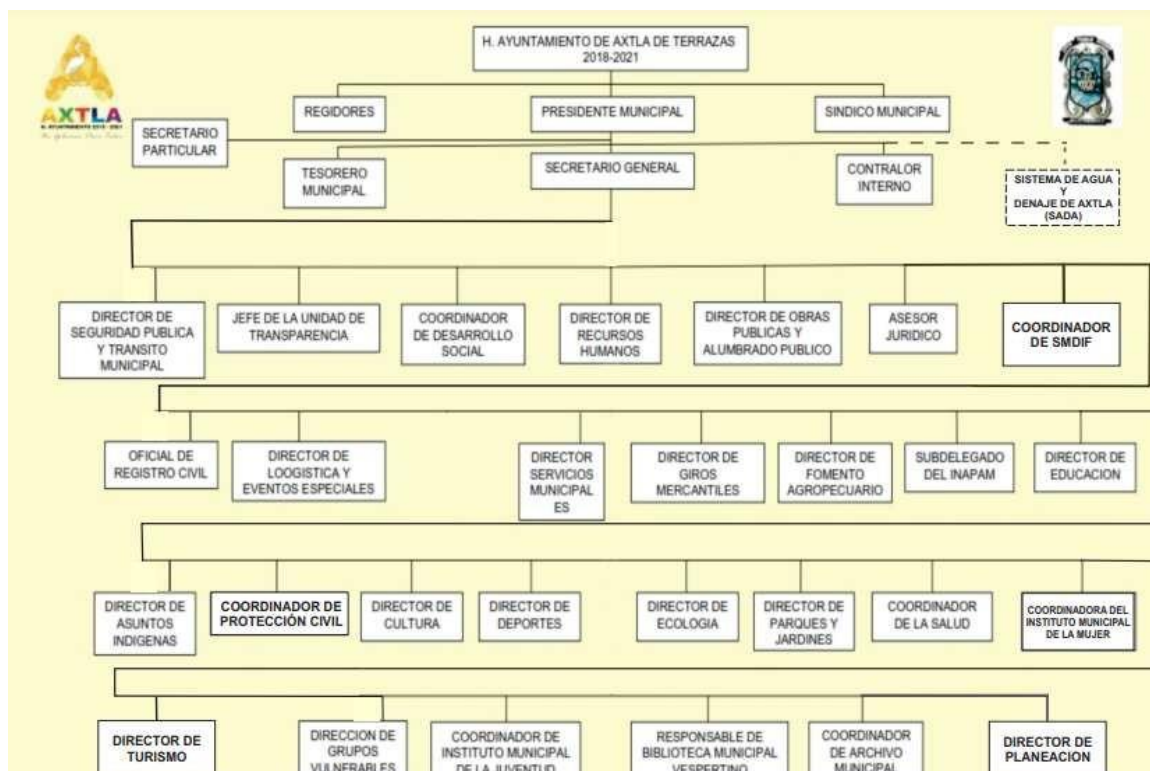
AXTLA
H. AYUNTAMIENTO 2018 - 2021

H. AYUNTAMIENTO DE AXTLA DE TERRAZAS
2018-2021

REGIDORES

PRESIDENTE MUNICIPAL

SINDICO MUNICIPAL

SECRETARIO PARTICULAR

TESORERO MUNICIPAL

SECRETARIO GENERAL

CONTRALOR INTERNO

SISTEMA DE AGUA Y DENAJE DE AXTLA (SADA)

DIRECTOR DE SEGURIDAD PUBLICA Y TRANSITO MUNICIPAL

JEFE DE LA UNIDAD DE TRANSPARENCIA

COORDINADOR DE DESARROLLO SOCIAL

DIRECTOR DE RECURSOS HUMANOS

DIRECTOR DE OBRAS PUBLICAS Y ALUMBRADO PUBLICO

ASESOR JURIDICO

COORDINADOR DE SMDIF

OFICIAL DE REGISTRO CIVIL

DIRECTOR DE LOOGISTICA Y EVENTOS ESPECIALES

DIRECTOR SERVICIOS MUNICIPAL ES

DIRECTOR DE GIROS MERCANTILES

DIRECTOR DE FOMENTO AGROPECUARIO

SUBDELEGADO DEL INAPAM

DIRECTOR DE EDUCACION

DIRECTOR DE ASUNTOS INDIGENAS

COORDINADOR DE PROTECCIÓN CIVIL

DIRECTOR DE CULTURA

DIRECTOR DE DEPORTES

DIRECTOR DE ECOLOGIA

DIRECTOR DE PARQUES Y JARDINES

COORDINADOR DE LA SALUD

COORDINADORA DEL INSTITUTO MUNICIPAL DE LA MUJER

DIRECTOR DE TURISMO

DIRECCION DE GRUPOS VULNERABLES

COORDINADOR DE INSTITUTO MUNICIPAL DE LA JUVENTUD

RESPONSABLE DE BIBLIOTECA MUNICIPAL VESPERTINO

COORDINADOR DE ARCHIVO MUNICIPAL

DIRECTOR DE PLANEACION